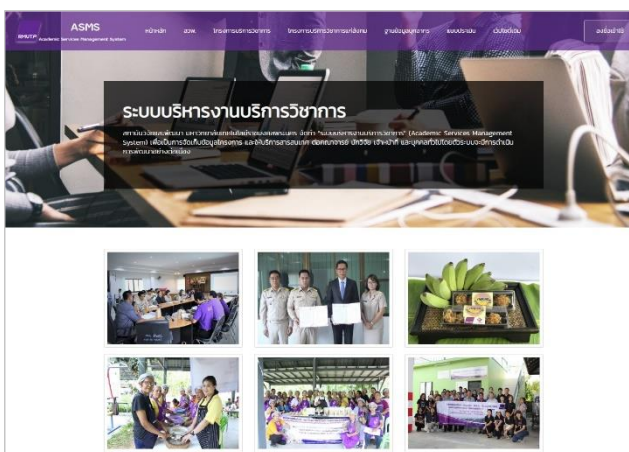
ASMS
Academic Services Management System

หน้าหลัก  สวพ.  โครงการบริการวิชาการ  โครงการบริการวิชาการแก่สังคม  ฐานข้อมูลผู้เชี่ยวชาญ  แบบประเมิน  เข้าสู่ระบบ  ลงชื่อเข้าใช้

ระบบบริหารงานบริการวิชาการ

สถาบันวิจัยและพัฒนา มหาวิทยาลัยเทคโนโลยีราชมงคลพระนคร จัดทำ "ระบบบริหารงานบริการวิชาการ" (Academic Services Management System) เพื่อเป็นการจัดเก็บข้อมูลโครงการ และเป็นการบริการสารสนเทศ ต่อคณาจารย์ นักวิจัย เจ้าหน้าที่ และบุคคลทั่วไปได้ใช้ประโยชน์ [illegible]